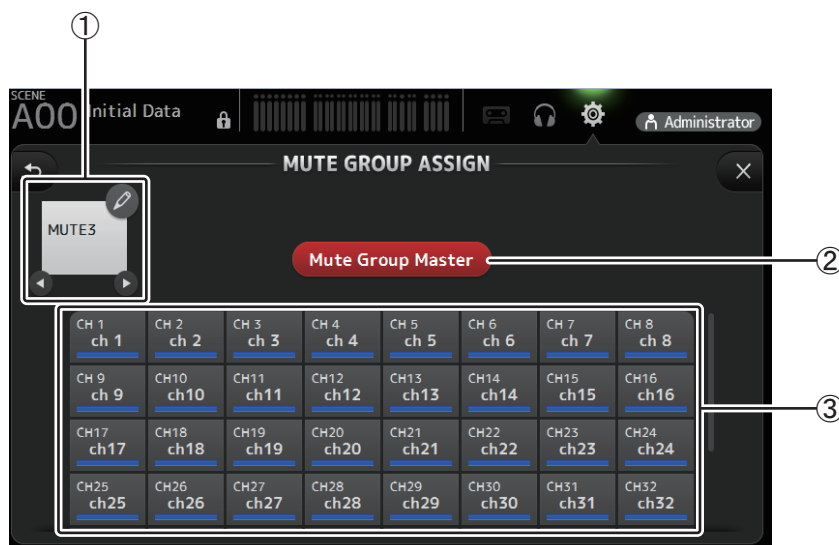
①

SCENE
A00 Initial Data

Administrator

MUTE GROUP ASSIGN

MUTE3

Mute Group Master

②

| CH 1 ch 1 | CH 2 ch 2 | CH 3 ch 3 | CH 4 ch 4 | CH 5 ch 5 | CH 6 ch 6 | CH 7 ch 7 | CH 8 ch 8 |
|---|---|---|---|---|---|---|---|
| CH 9 ch 9 | CH10 ch10 | CH11 ch11 | CH12 ch12 | CH13 ch13 | CH14 ch14 | CH15 ch15 | CH16 ch16 |
| CH17 ch17 | CH18 ch18 | CH19 ch19 | CH20 ch20 | CH21 ch21 | CH22 ch22 | CH23 ch23 | CH24 ch24 |
| CH25 ch25 | CH26 ch26 | CH27 ch27 | CH28 ch28 | CH29 ch29 | CH30 ch30 | CH31 ch31 | CH32 ch32 |

③